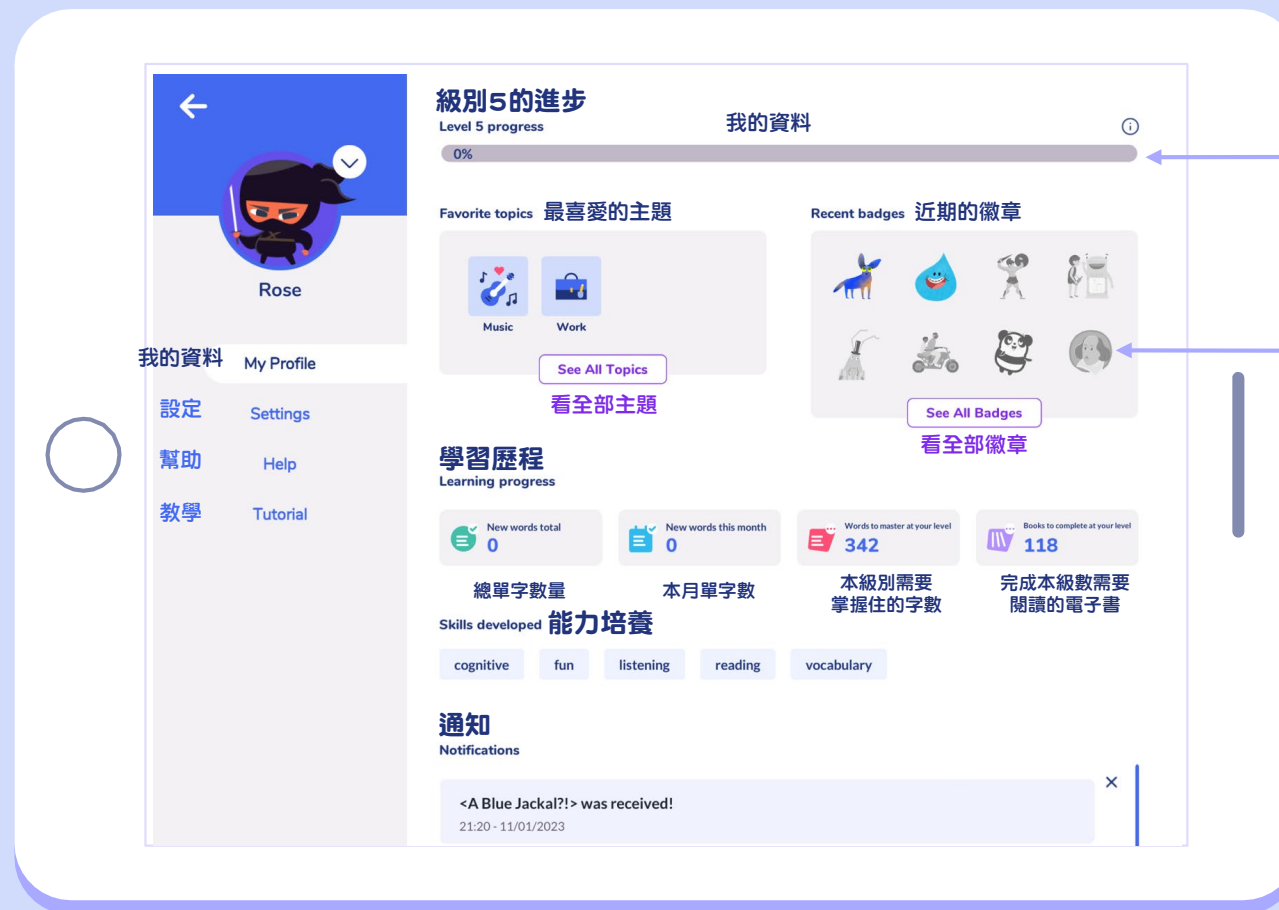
Rose

我的資料 My Profile
設定 Settings
幫助 Help
教學 Tutorial

級別5的進步
Level 5 progress
我的資料
0%

Favorite topics 最喜愛的主題
Music
Work
See All Topics
看全部主題

Recent badges 近期的徽章
See All Badges
看全部徽章

學習歷程
Learning progress

New words total
0
總單字數量

New words this month
0
本月單字數

Words to master at your level
342
本級別需要掌握住的字數

Books to complete at your level
118
完成本級數需要閱讀的電子書

Skills developed 能力培養
cognitive
fun
listening
reading
vocabulary

通知
Notifications

<A Blue Jackal?!> was received!
21:20 - 11/01/2023